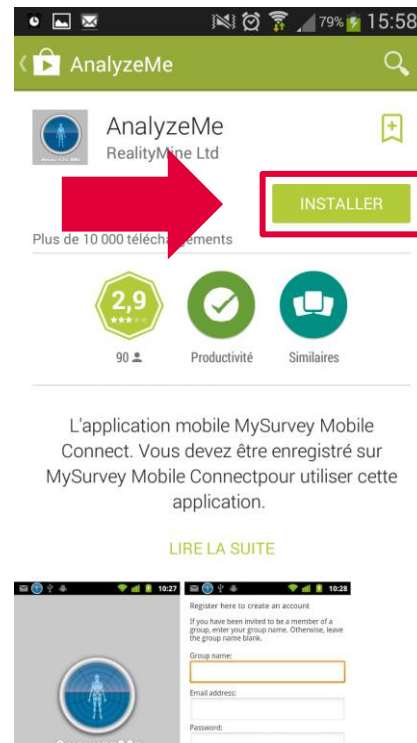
79% 15:58

AnalyzeMe

AnalyzeMe
RealityMine Ltd

INSTALLER

Plus de 10 000 télécha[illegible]ements

2,9

90

Productivité

Similaires

L'application mobile MySurvey Mobile Connect. Vous devez être enregistré sur MySurvey Mobile Connectpour utiliser cette application.

LIRE LA SUITE

10:27

10:28

Register here to create an account

If you have been invited to be a member of a group, enter your group name. Otherwise, leave the group name blank.

Group name:

Email address:

Password: